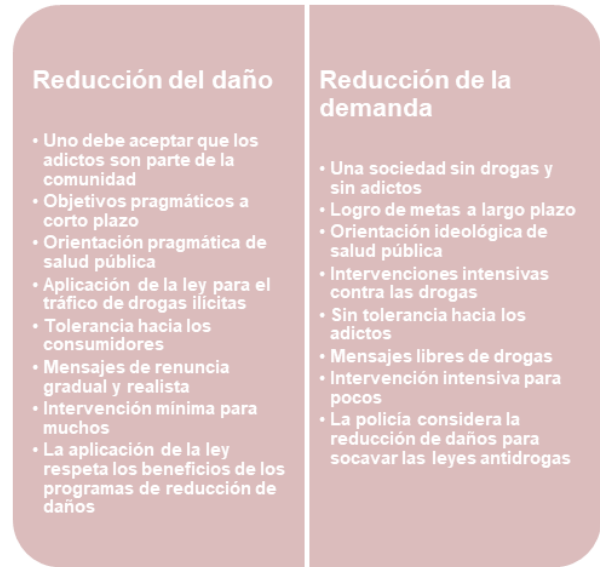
Reducción del daño

• Uno debe aceptar que los adictos son parte de la comunidad
• Objetivos pragmáticos a corto plazo
• Orientación pragmática de salud pública
• Aplicación de la ley para el tráfico de drogas ilícitas
• Tolerancia hacia los consumidores
• Mensajes de renuncia gradual y realista
• Intervención mínima para muchos
• La aplicación de la ley respeta los beneficios de los programas de reducción de daños

Reducción de la demanda

• Una sociedad sin drogas y sin adictos
• Logro de metas a largo plazo
• Orientación ideológica de salud pública
• Intervenciones intensivas contra las drogas
• Sin tolerancia hacia los adictos
• Mensajes libres de drogas
• Intervención intensiva para pocos
• La policía considera la reducción de daños para socavar las leyes antidrogas